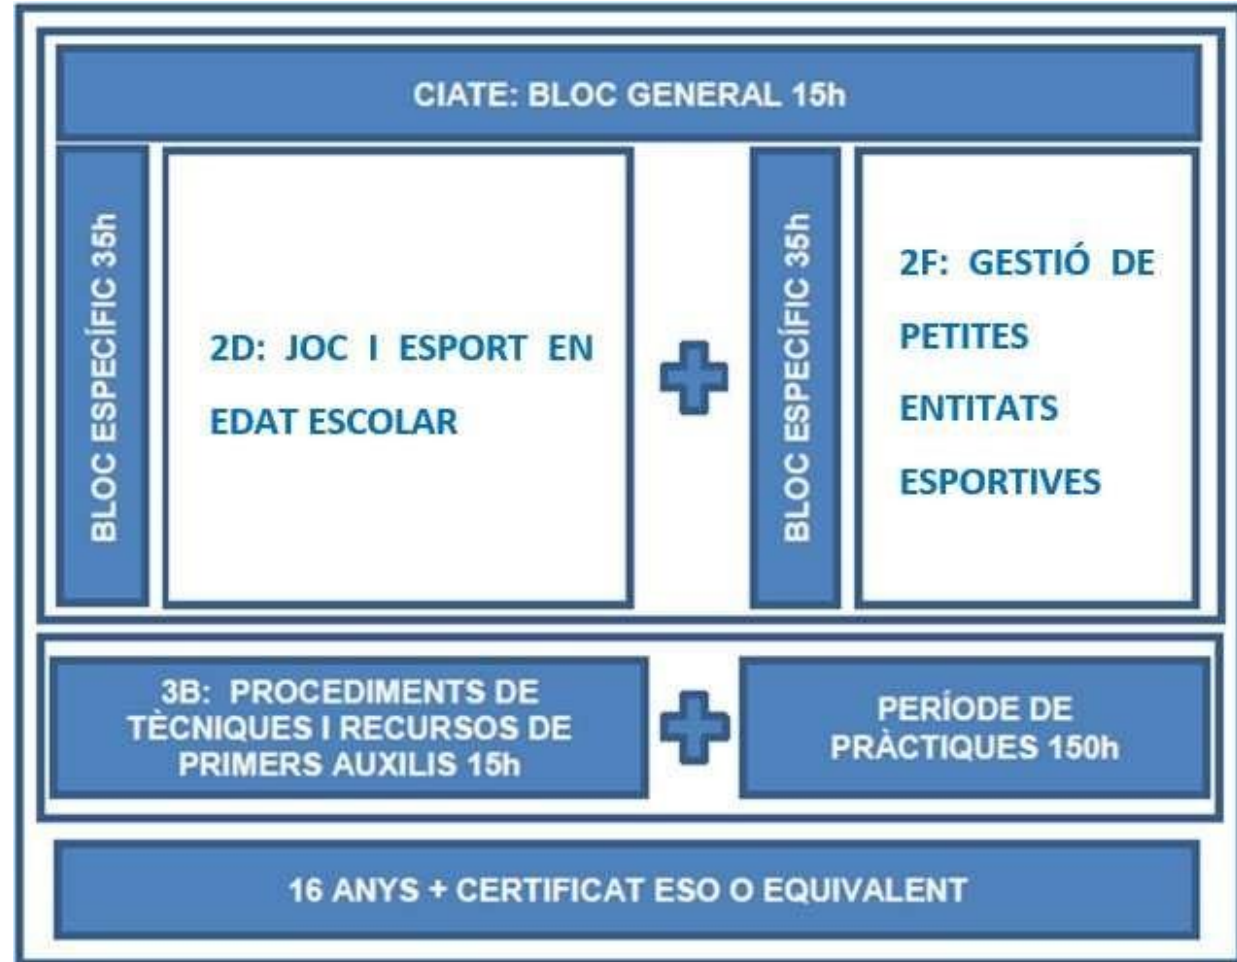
CIATE: BLOC GENERAL 15h

BLOC ESPECÍFIC 35h

2D: JOC I ESPORT EN EDAT ESCOLAR

BLOC ESPECÍFIC 35h

2F: GESTIÓ DE PETITES ENTITATS ESPORTIVES

3B: PROCEDIMENTS DE TÈCNIQUES I RECURSOS DE PRIMERS AUXILIS 15h

PERÍODE DE PRÀCTIQUES 150h

16 ANYS + CERTIFICAT ESO O EQUIVALENT